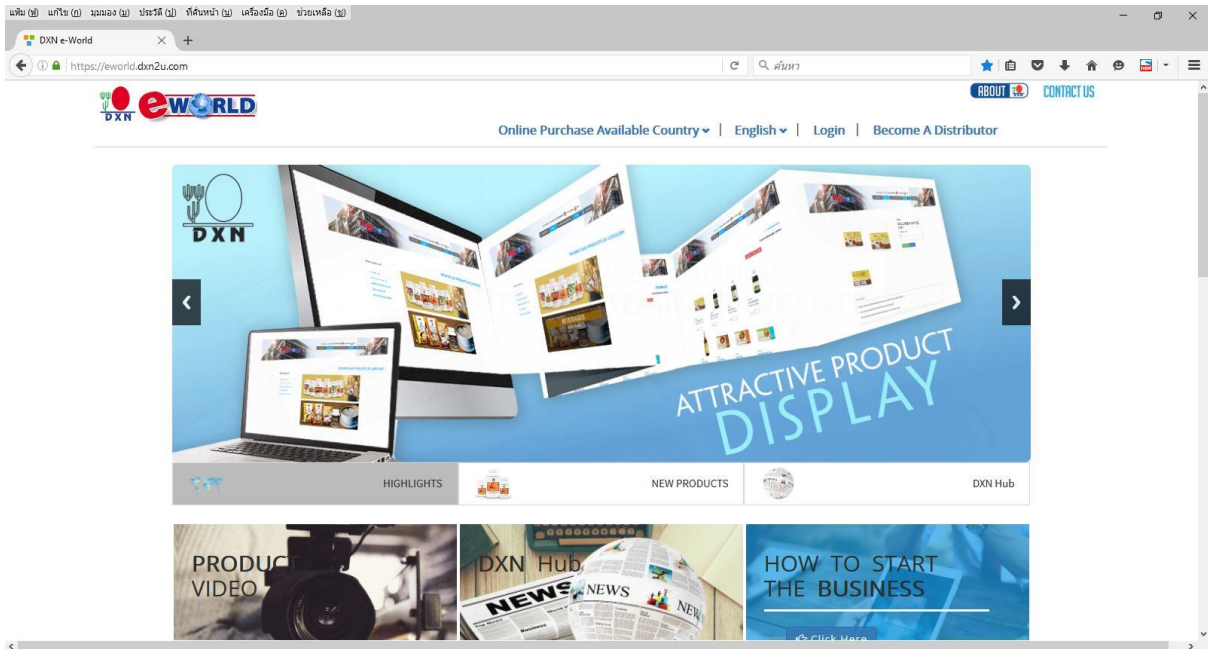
แฟ้ม (ฟ) แก้ไข (ก) มุมมอง (ม) ประวัติ (ป) ที่คั่นหน้า (พ) เครื่องมือ (ค) ช่วยเหลือ (ช)

DXN e-World

https://eworld.dxn2u.com

ค้นหา

DXN eWORLD

ABOUT

CONTACT US

Online Purchase Available Country | English | Login | Become A Distributor

DXN

ATTRACTIVE PRODUCT DISPLAY

HIGHLIGHTS

NEW PRODUCTS

DXN Hub

PRODUC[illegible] VIDEO

DXN Hub

NEWS

NEWS

HOW TO START THE BUSINESS

Click Here